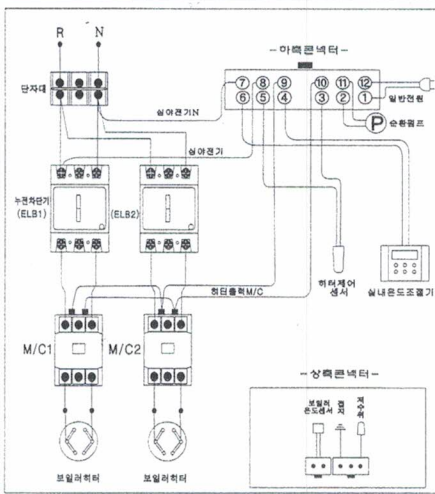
R N

-하측콘넥터-

단자대

⑦ ⑧ ⑨ ⑩ ⑪ ⑫
⑥ ⑤ ④ ③ ② ①

일반전원

심야전기N

P 순환펌프

심야전기

누전차단기 (ELB1)

(ELB2)

히터출력M/C

히터제어 센서

실내온도조절기

M/C1

M/C2

-상측콘넥터-

보일러 온도센서

접지

저수위

보일러히터

보일러히터